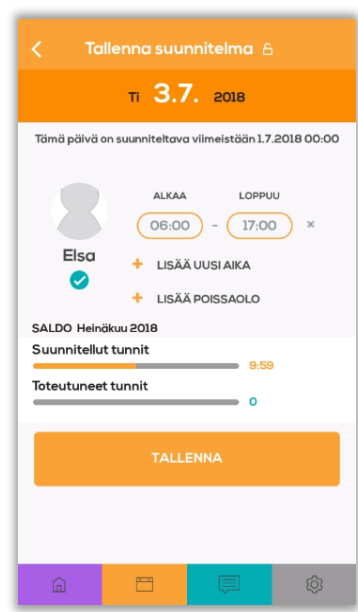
Tallenna suunnitelma

Ti 3.7. 2018

Tämä päivä on suunniteltava viimeistään 1.7.2018 00:00

ALKAA LOPPUU

06:00 - 17:00 ×

Elsa

+ LISÄÄ UUSI AIKA

+ LISÄÄ POISSAOLO

SALDO Heinäkuu 2018

Suunnitellut tunnit

9:59

Toteutuneet tunnit

0

TALLENNA